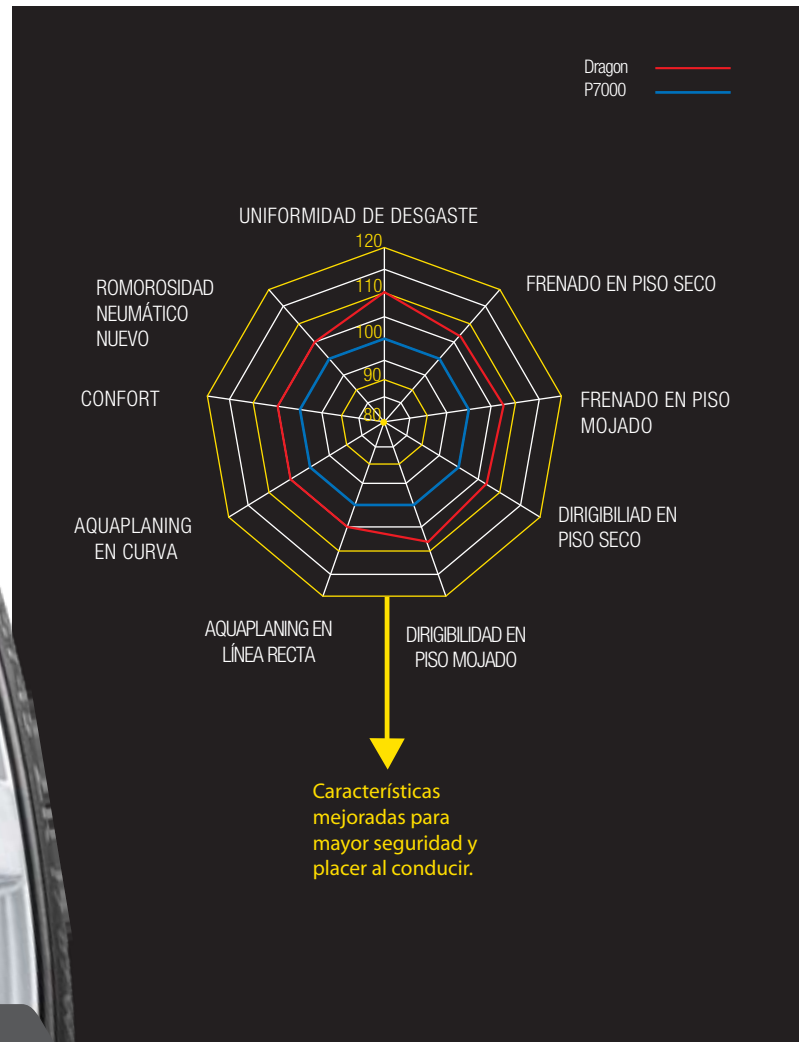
Dragon
P7000

UNIFORMIDAD DE DESGASTE

120
110
100
90
80

FRENADO EN PISO SECO

FRENADO EN PISO MOJADO

DIRIGIBILIAD EN PISO SECO

DIRIGIBILIDAD EN PISO MOJADO

AQUAPLANING EN LÍNEA RECTA

AQUAPLANING EN CURVA

CONFORT

ROMOROSIDAD NEUMÁTICO NUEVO

Características mejoradas para mayor seguridad y placer al conducir.